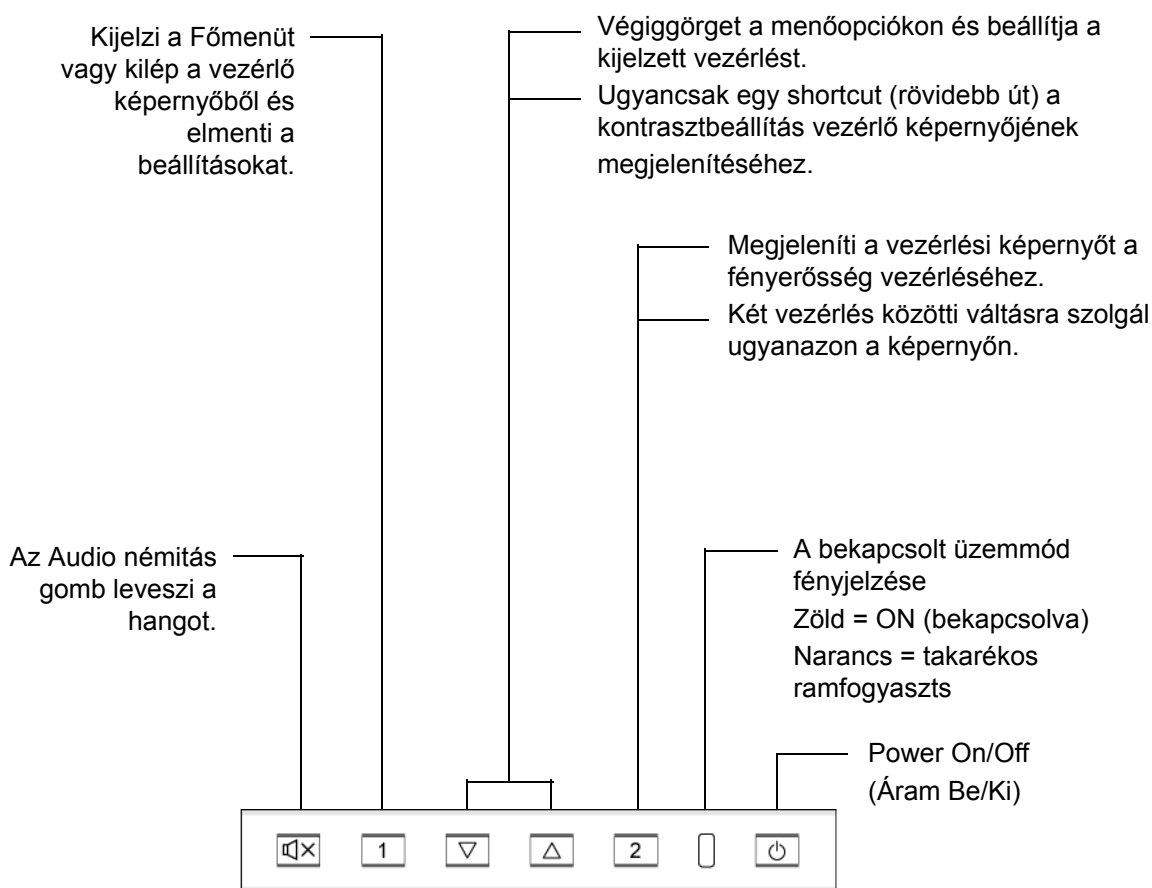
Kijelzi a Főmenüt vagy kilép a vezérlő képernyőből és elmenti a beállításokat.

Végiggörget a menőopciókon és beállítja a kijelzett vezérlést.

Ugyancsak egy shortcut (rövidebb út) a kontrasztbeállítás vezérlő képernyőjének megjelenítéséhez.

Megjeleníti a vezérlési képernyőt a fényerősség vezérléséhez.

Két vezérlés közötti váltásra szolgál ugyanazon a képernyőn.

Az Audio némitás gomb leveszi a hangot.

A bekapcsolt üzemmód fényjelzése

Zöld = ON (bekapcsolva)

Narancs = takarékos ramfogyaszts

Power On/Off

(Áram Be/Ki)

1

▽

△

2